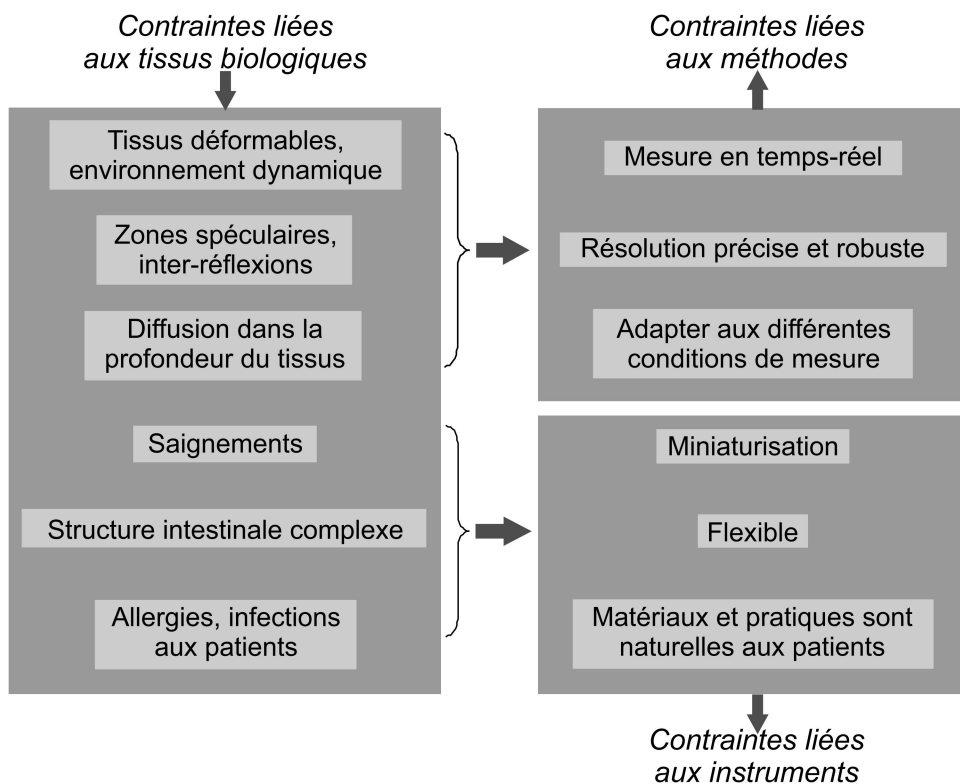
Contraintes liées aux tissus biologiques

Tissus déformables, environnement dynamique

Zones spéculaires, inter-réflexions

Diffusion dans la profondeur du tissus

Saignements

Structure intestinale complexe

Allergies, infections aux patients

Contraintes liées aux méthodes

Mesure en temps-réel

Résolution précise et robuste

Adapter aux différentes conditions de mesure

Miniaturisation

Flexible

Matériaux et pratiques sont naturelles aux patients

Contraintes liées aux instruments